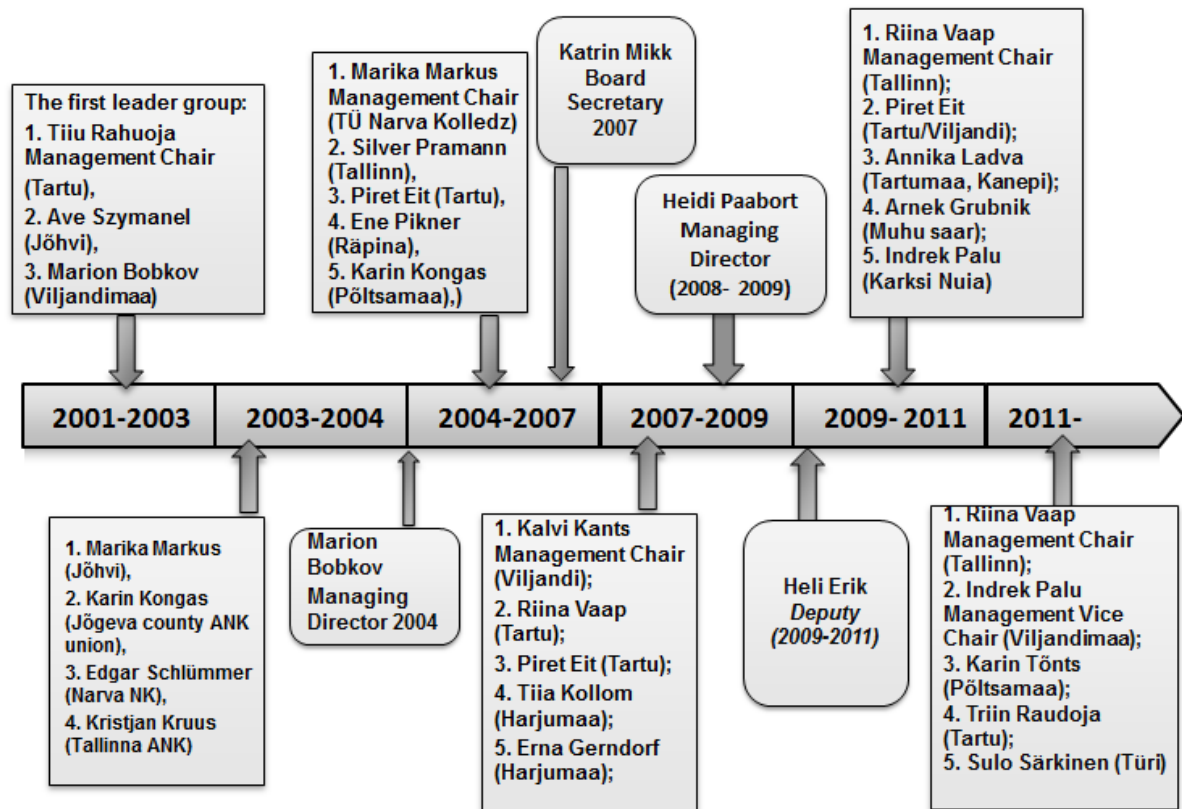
The first leader group:
1. Tiiu Rahuoja Management Chair (Tartu),
2. Ave Szymanel (Jõhvi),
3. Marion Bobkov (Viljandimaa)

1. Marika Markus Management Chair (TÜ Narva Kolledz)
2. Silver Pramann (Tallinn),
3. Piret Eit (Tartu),
4. Ene Pikner (Räpina),
5. Karin Kongas (Põltsamaa),)

Katrin Mikk Board Secretary 2007

Heidi Paabort Managing Director (2008- 2009)

1. Riina Vaap Management Chair (Tallinn);
2. Piret Eit (Tartu/Viljandi);
3. Annika Ladva (Tartumaa, Kanepi);
4. Arnek Grubnik (Muhu saar);
5. Indrek Palu (Karksi Nuia)

2001-2003 | 2003-2004 | 2004-2007 | 2007-2009 | 2009- 2011 | 2011-

1. Marika Markus (Jõhvi),
2. Karin Kongas (Jõgeva county ANK union),
3. Edgar Schlümmer (Narva NK),
4. Kristjan Kruus (Tallinna ANK)

Marion Bobkov Managing Director 2004

1. Kalvi Kants Management Chair (Viljandi);
2. Riina Vaap (Tartu);
3. Piret Eit (Tartu);
4. Tiia Kollom (Harjumaa);
5. Erna Gerndorf (Harjumaa);

Heli Erik *Deputy* *(2009-2011)*

1. Riina Vaap Management Chair (Tallinn);
2. Indrek Palu Management Vice Chair (Viljandimaa);
3. Karin Tõnts (Põltsamaa);
4. Triin Raudoja (Tartu);
5. Sulo Särkinen (Türi)